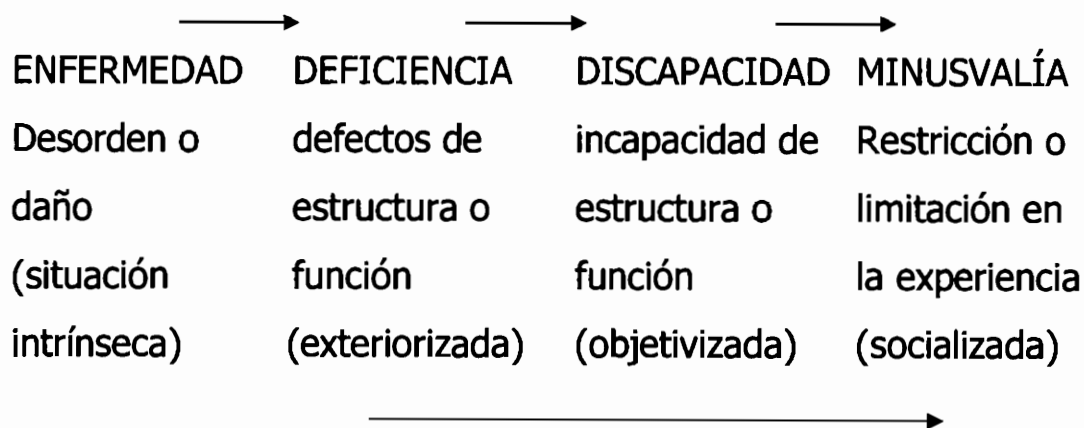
| ENFERMEDAD | DEFICIENCIA | DISCAPACIDAD | MINUSVALÍA |
|---|---|---|---|
| Desorden o daño (situación intrínseca) | defectos de estructura o función (exteriorizada) | incapacidad de estructura o función (objetivizada) | Restricción o limitación en la experiencia (socializada) |